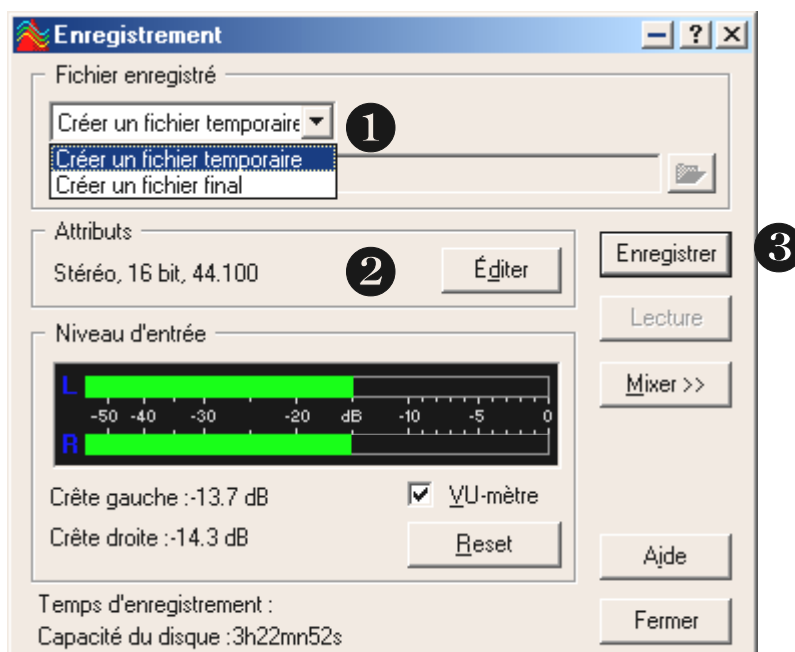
Enregistrement

Fichier enregistré

Créer un fichier temporaire

❶

Créer un fichier temporaire
Créer un fichier final

Attributs

Stéréo, 16 bit, 44.100

❷

Éditer

Enregistrer

❸

Lecture

Mixer >>

Niveau d'entrée

L

-50 -40 -30 -20 dB -10 -5 0

R

Crête gauche :-13.7 dB

VU-mètre

Crête droite :-14.3 dB

Reset

Aide

Temps d'enregistrement :

Capacité du disque :3h22mn52s

Fermer